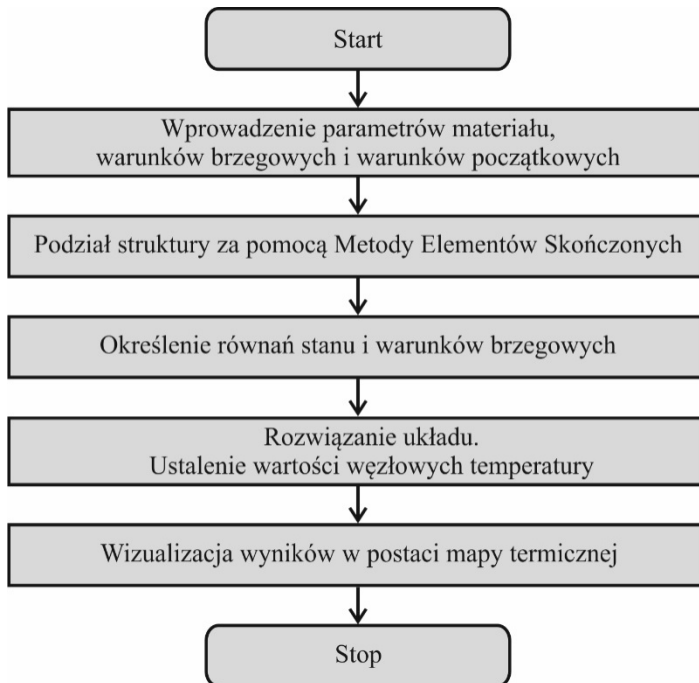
Start

Wprowadzenie parametrów materiału, warunków brzegowych i warunków początkowych

Podział struktury za pomocą Metody Elementów Skończonych

Określenie równań stanu i warunków brzegowych

Rozwiązanie układu.
Ustalenie wartości węzłowych temperatury

Wizualizacja wyników w postaci mapy termicznej

Stop